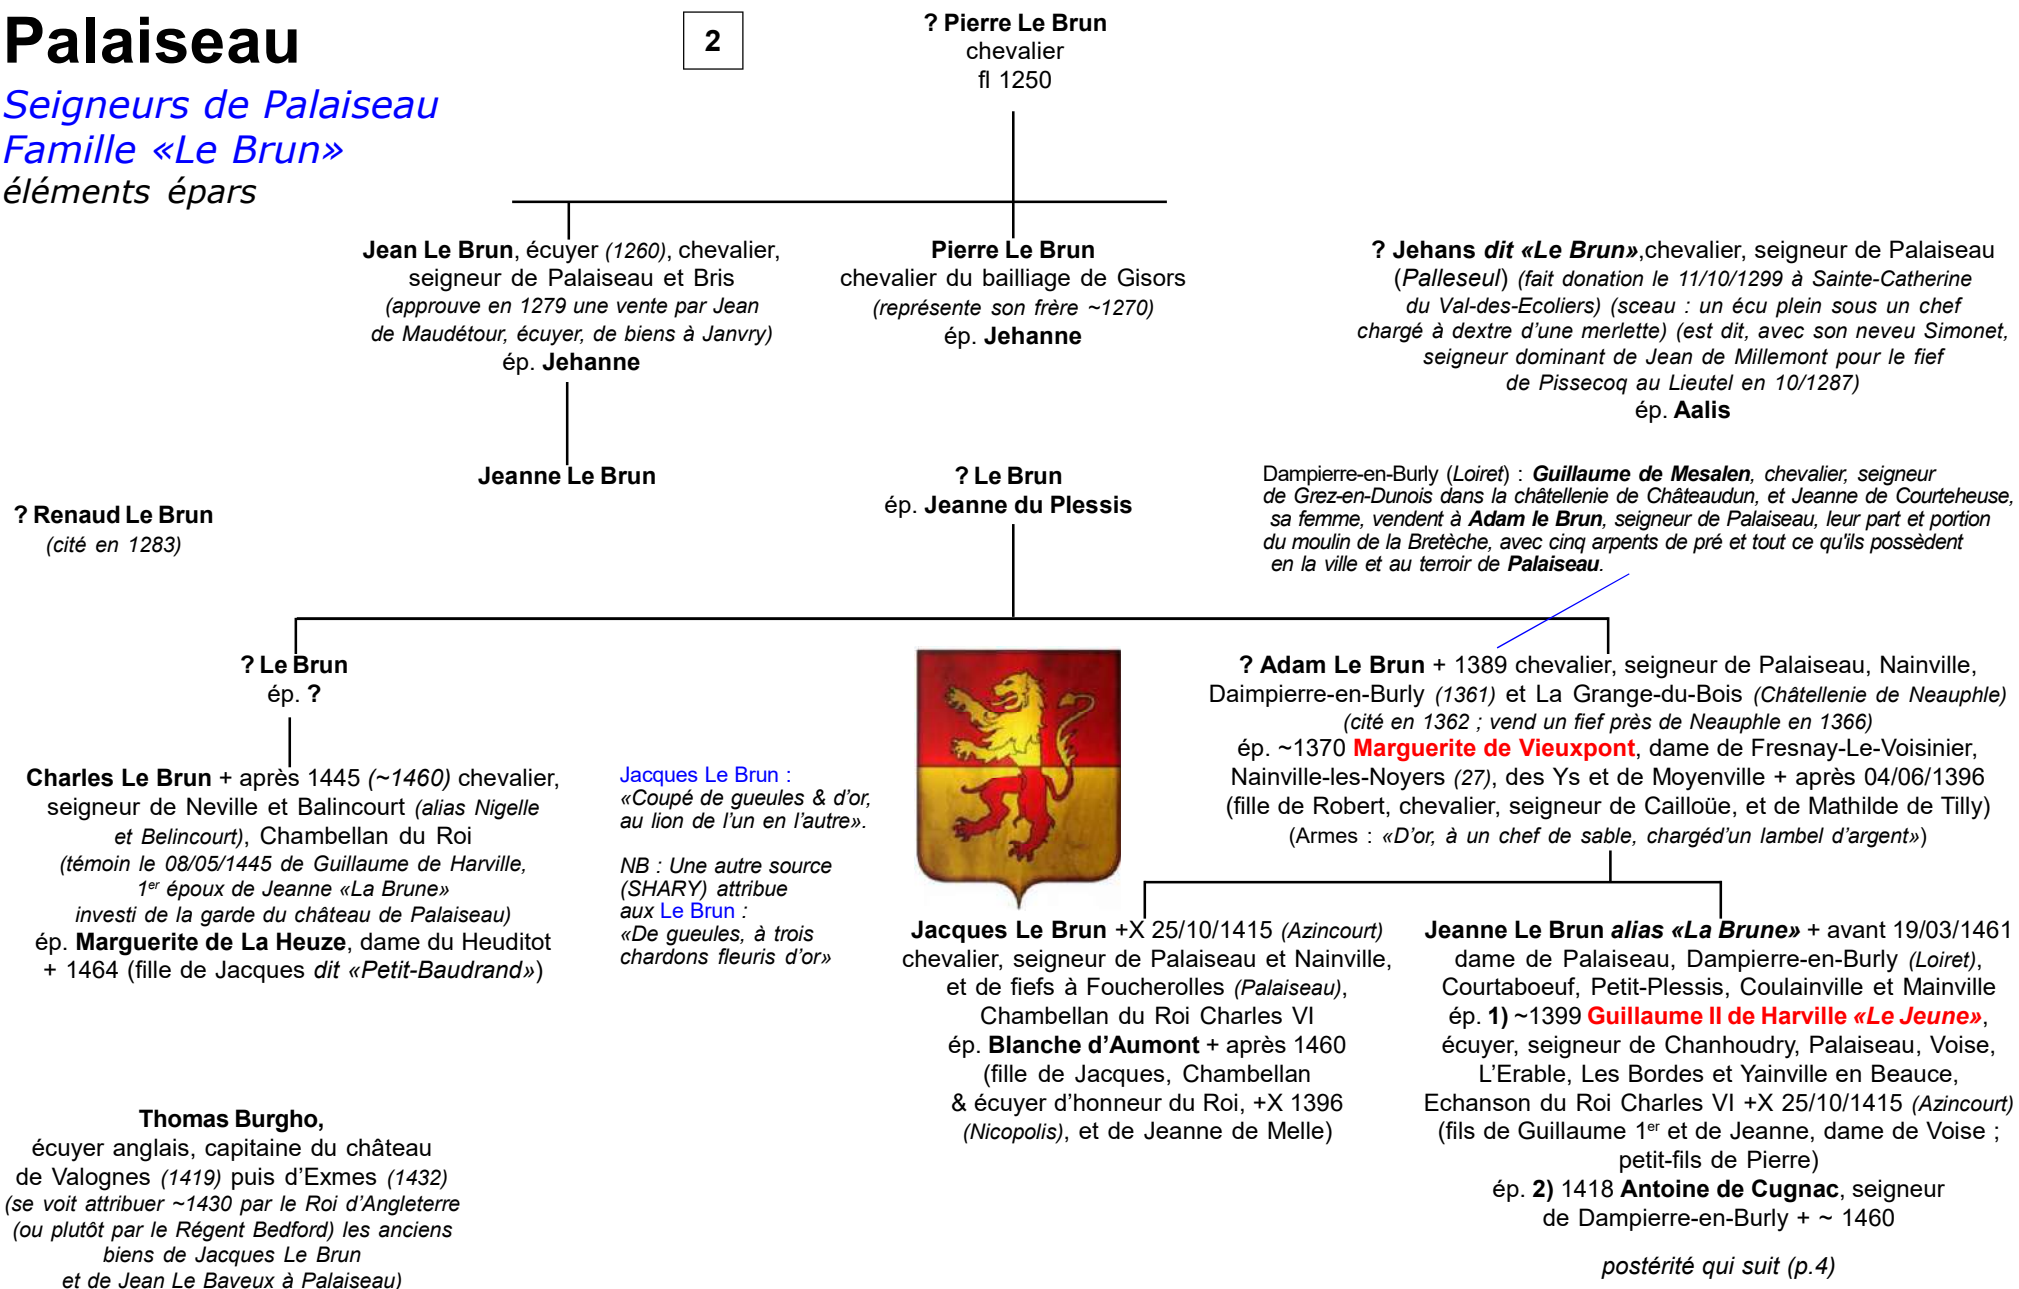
Palaiseau

2

Seigneurs de Palaiseau
Famille «Le Brun»
éléments épars

? Pierre Le Brun
chevalier
fl 1250

Jean Le Brun, écuyer (1260), chevalier, seigneur de Palaiseau et Bris (approuve en 1279 une vente par Jean de Maudétour, écuyer, de biens à Janvry)
ép. Jehanne

Pierre Le Brun
chevalier du bailliage de Gisors (représente son frère ~1270)
ép. Jehanne

? Jehans dit «Le Brun»,chevalier, seigneur de Palaiseau (Palleseul) (fait donation le 11/10/1299 à Sainte-Catherine du Val-des-Ecoliers) (sceau : un écu plein sous un chef chargé à dextre d'une merlette) (est dit, avec son neveu Simonet, seigneur dominant de Jean de Millemont pour le fief de Pissecoq au Lieutel en 10/1287)
ép. Aalis

Jeanne Le Brun

? Le Brun
ép. Jeanne du Plessis

Dampierre-en-Burly (Loiret) : Guillaume de Mesalen, chevalier, seigneur de Grez-en-Dunois dans la châtellenie de Châteaudun, et Jeanne de Courteheuse, sa femme, vendent à Adam le Brun, seigneur de Palaiseau, leur part et portion du moulin de la Bretèche, avec cinq arpents de pré et tout ce qu'ils possèdent en la ville et au terroir de Palaiseau.

? Renaud Le Brun
(cité en 1283)

? Le Brun
ép. ?

? Adam Le Brun + 1389 chevalier, seigneur de Palaiseau, Nainville, Daimpierre-en-Burly (1361) et La Grange-du-Bois (Châtellenie de Neauphle) (cité en 1362 ; vend un fief près de Neauphle en 1366)
ép. ~1370 Marguerite de Vieuxpont, dame de Fresnay-Le-Voisinier, Nainville-les-Noyers (27), des Ys et de Moyenville + après 04/06/1396 (fille de Robert, chevalier, seigneur de Cailloüe, et de Mathilde de Tilly)
(Armes : «D'or, à un chef de sable, chargéd'un lambel d'argent»)

Charles Le Brun + après 1445 (~1460) chevalier, seigneur de Neville et Balincourt (alias Nigelle et Belincourt), Chambellan du Roi (témoin le 08/05/1445 de Guillaume de Harville, 1er époux de Jeanne «La Brune» investi de la garde du château de Palaiseau)
ép. Marguerite de La Heuze, dame du Heuditot + 1464 (fille de Jacques dit «Petit-Baudrand»)

Jacques Le Brun :
«Coupé de gueules & d'or, au lion de l'un en l'autre».

NB : Une autre source (SHARY) attribue aux Le Brun :
«De gueules, à trois chardons fleuris d'or»

Jacques Le Brun +X 25/10/1415 (Azincourt) chevalier, seigneur de Palaiseau et Nainville, et de fiefs à Foucherolles (Palaiseau), Chambellan du Roi Charles VI
ép. Blanche d'Aumont + après 1460 (fille de Jacques, Chambellan & écuyer d'honneur du Roi, +X 1396 (Nicopolis), et de Jeanne de Melle)

Jeanne Le Brun alias «La Brune» + avant 19/03/1461 dame de Palaiseau, Dampierre-en-Burly (Loiret), Courtaboeuf, Petit-Plessis, Coulainville et Mainville
ép. 1) ~1399 Guillaume II de Harville «Le Jeune», écuyer, seigneur de Chanhoudry, Palaiseau, Voise, L'Erable, Les Bordes et Yainville en Beauce, Echanson du Roi Charles VI +X 25/10/1415 (Azincourt) (fils de Guillaume 1er et de Jeanne, dame de Voise ; petit-fils de Pierre)
ép. 2) 1418 Antoine de Cugnac, seigneur de Dampierre-en-Burly + ~ 1460

postérité qui suit (p.4)

Thomas Burgho,
écuyer anglais, capitaine du château de Valognes (1419) puis d'Exmes (1432) (se voit attribuer ~1430 par le Roi d'Angleterre (ou plutôt par le Régent Bedford) les anciens biens de Jacques Le Brun et de Jean Le Baveux à Palaiseau)